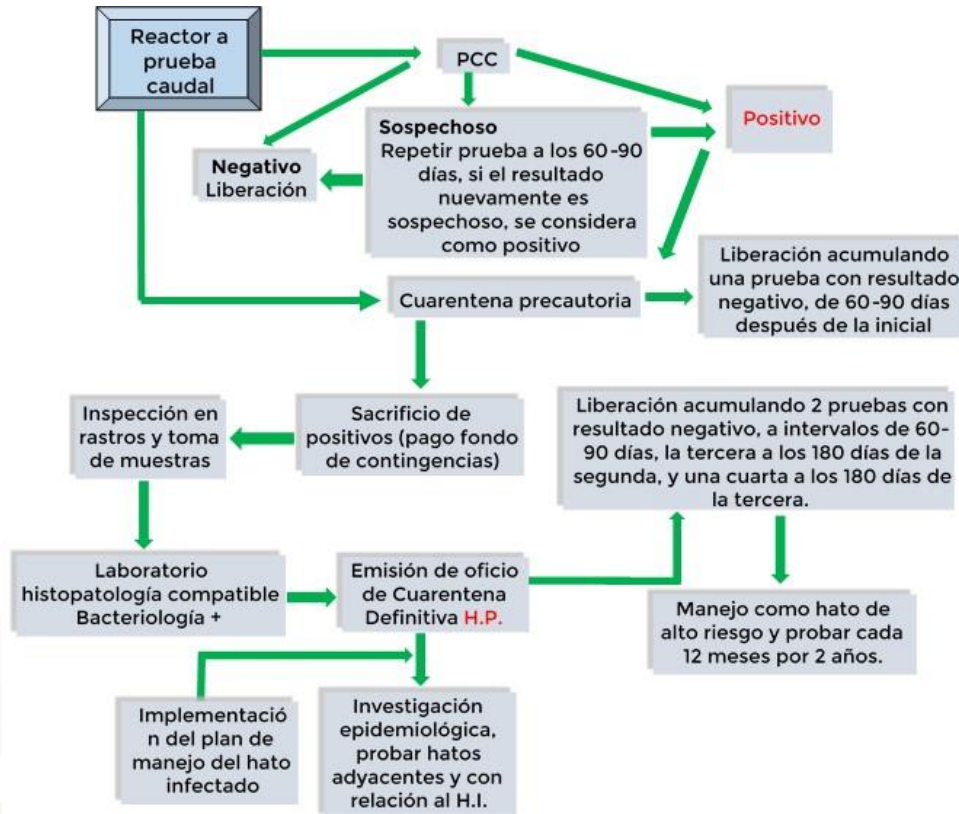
Reactor a prueba caudal

PCC

Positivo

Sospechoso
Repetir prueba a los 60 -90 días, si el resultado nuevamente es sospechoso, se considera como positivo

Negativo
Liberación

Cuarentena precautoria

Liberación acumulando una prueba con resultado negativo, de 60 -90 días después de la inicial

Inspección en rastros y toma de muestras

Sacrificio de positivos (pago fondo de contingencias)

Liberación acumulando 2 pruebas con resultado negativo, a intervalos de 60-90 días, la tercera a los 180 días de la segunda, y una cuarta a los 180 días de la tercera.

Laboratorio histopatología compatible Bacteriología +

Emisión de oficio de Cuarentena Definitiva H.P.

Manejo como hato de alto riesgo y probar cada 12 meses por 2 años.

Implementación del plan de manejo del hato infectado

Investigación epidemiológica, probar hatos adyacentes y con relación al H.I.